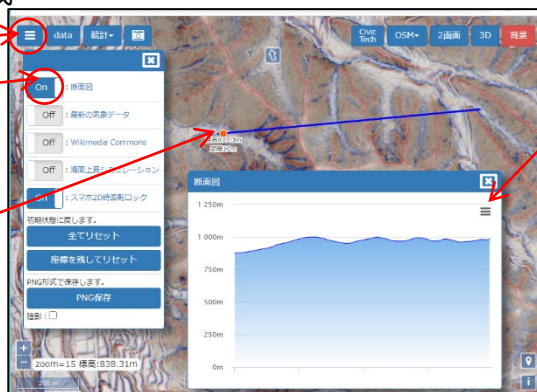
data 統計▾

Civic Tech OSM▾ 2画面 3D 背景

On : 断面図

Off : 最新の気象データ

Off : Wikimedia Commons

Off : 海面上昇シミュレーション

On : スマホ2D時回転ロック

初期状態に戻します。

全てリセット

座標を残してリセット

PNG形式で保存します。

PNG保存

強制 : ☐

断面図

1 250m

1 000m

750m

500m

250m

0m

zoom=15 標高:838.31m

200 m